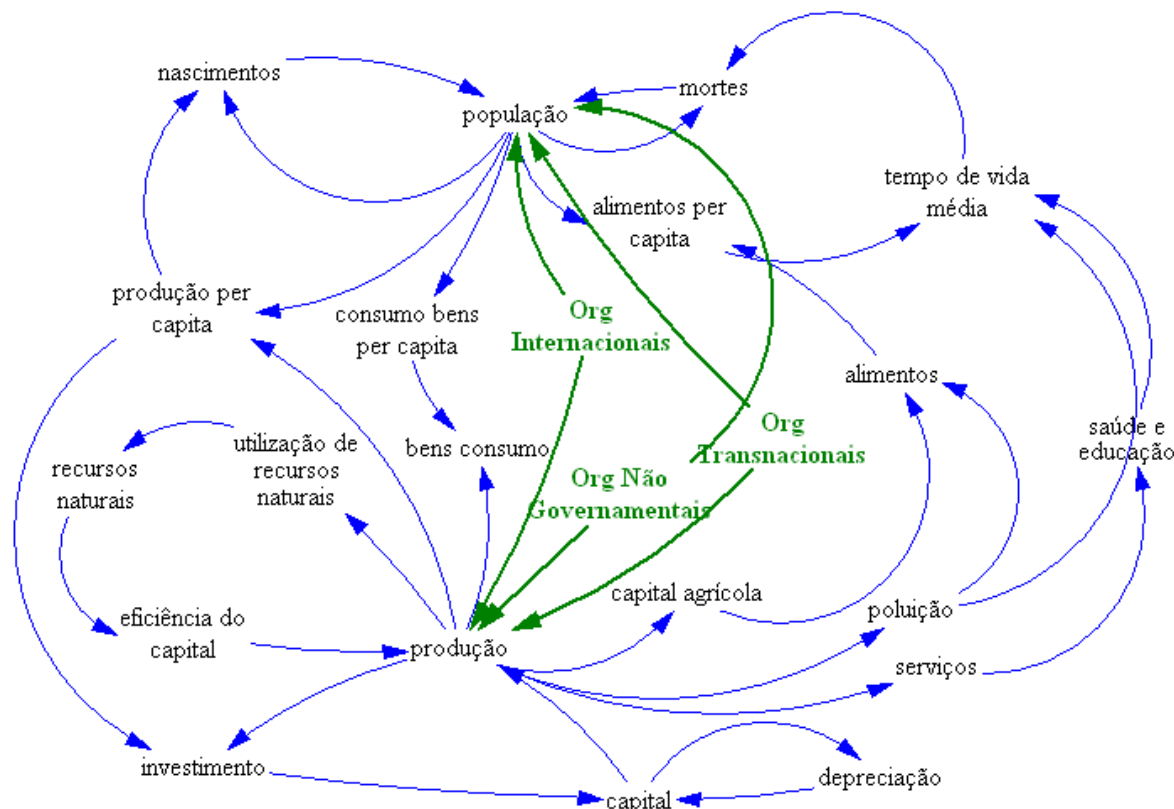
nascimentos

população

mortes

tempo de vida média

alimentos per capita

produção per capita

consumo bens per capita

Org Internacionais

alimentos

Org Transnacionais

saúde e educação

recursos naturais

utilização de recursos naturais

bens consumo

Org Não Governamentais

capital agrícola

poluição

eficiência do capital

produção

serviços

investimento

depreciação

capital